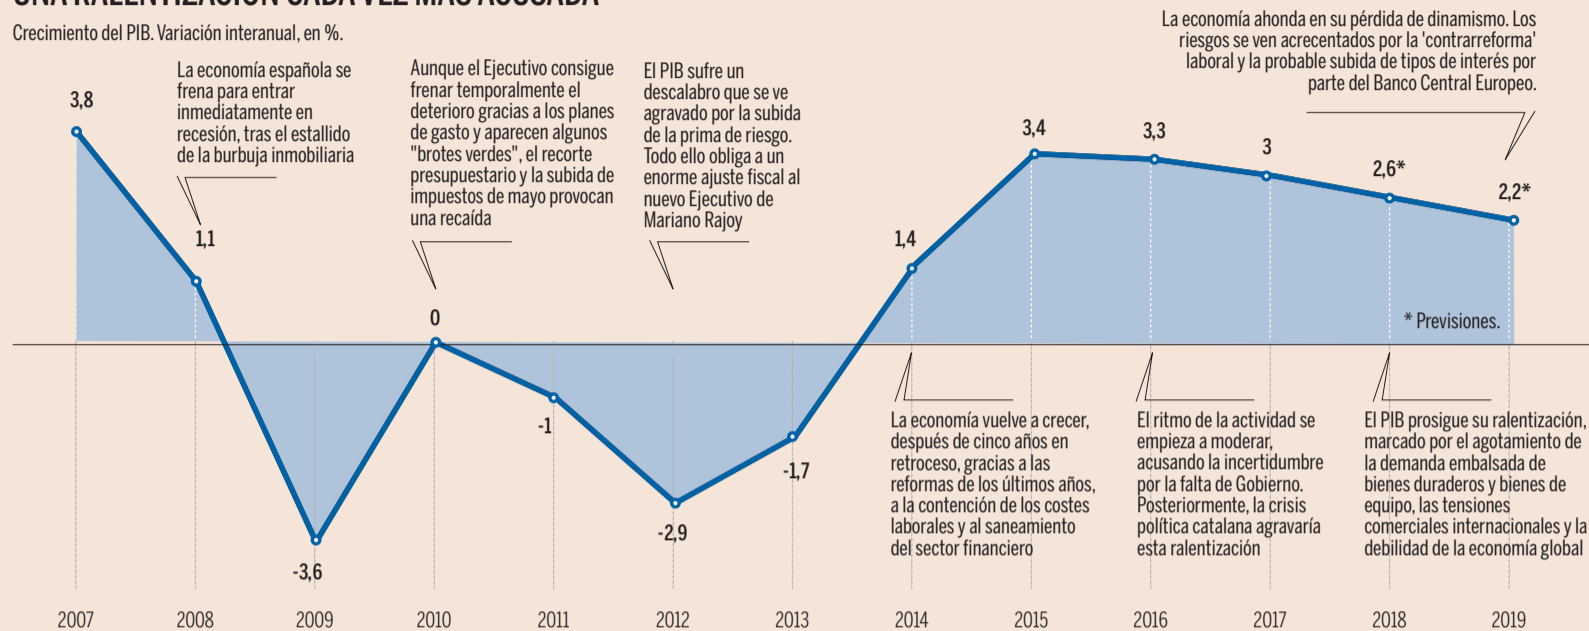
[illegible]

Crecimiento del PIB. Variación interanual, en %.

3,8

La economía española se frena para entrar inmediatamente en recesión, tras el estallido de la burbuja inmobiliaria

1,1

-3,6

Aunque el Ejecutivo consigue frenar temporalmente el deterioro gracias a los planes de gasto y aparecen algunos "brotes verdes", el recorte presupuestario y la subida de impuestos de mayo provocan una recaída

0

-1

El PIB sufre un descalabro que se ve agravado por la subida de la prima de riesgo. Todo ello obliga a un enorme ajuste fiscal al nuevo Ejecutivo de Mariano Rajoy

-2,9

-1,7

1,4

La economía vuelve a crecer, después de cinco años en retroceso, gracias a las reformas de los últimos años, a la contención de los costes laborales y al saneamiento del sector financiero

3,4

3,3

El ritmo de la actividad se empieza a moderar, acusando la incertidumbre por la falta de Gobierno. Posteriormente, la crisis política catalana agravaría esta ralentización

3

2,6*

La economía ahonda en su pérdida de dinamismo. Los riesgos se ven acrecentados por la 'contrarreforma' laboral y la probable subida de tipos de interés por parte del Banco Central Europeo.

2,2*

* Previsiones.

El PIB prosigue su ralentización, marcado por el agotamiento de la demanda embalsada de bienes duraderos y bienes de equipo, las tensiones comerciales internacionales y la debilidad de la economía global

2007 2008 2009 2010 2011 2012 2013 2014 2015 2016 2017 2018 2019